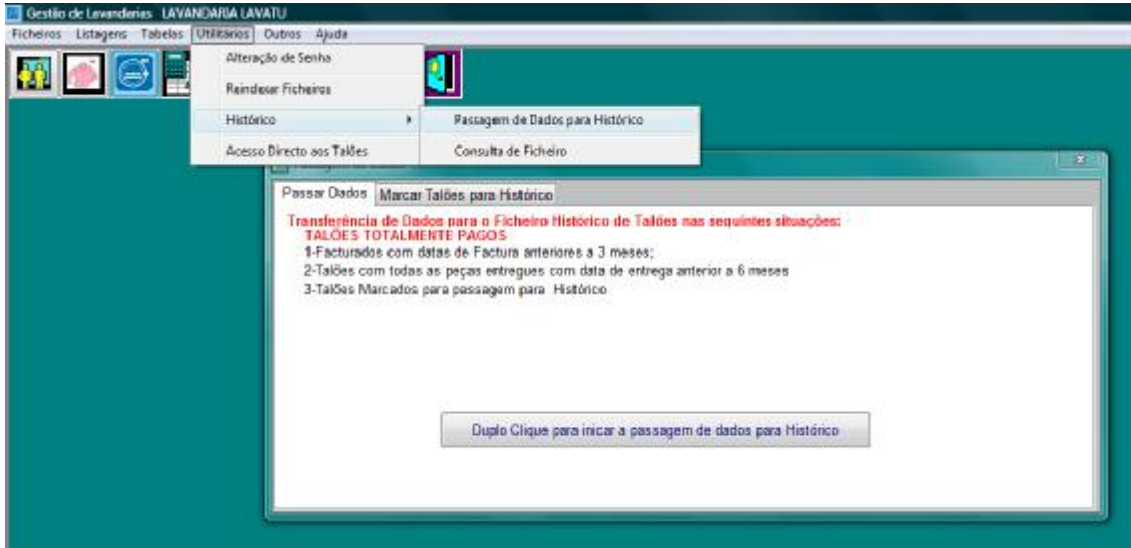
Gestão de Lavandarias LAVANDARIA LAVATU

Ficheiros Listagens Tabelas Utilitários Outros Ajuda

Alteração de Senha
Reindexar Ficheiros
Histórico
Acesso Directo aos Talões

Passagem de Dados para Histórico
Consulta de Ficheiro

Passar Dados | Marcar Talões para Histórico

Transferência de Dados para o Ficheiro Histórico de Talões nas seguintes situações:
TALÕES TOTALMENTE PAGOS
1-Facturados com datas de Factura anteriores a 3 meses;
2-Talões com todas as peças entregues com data de entrega anterior a 6 meses
3-Talões Marcados para passagem para Histórico

Duplo Clique para inicar a passagem de dados para Histórico